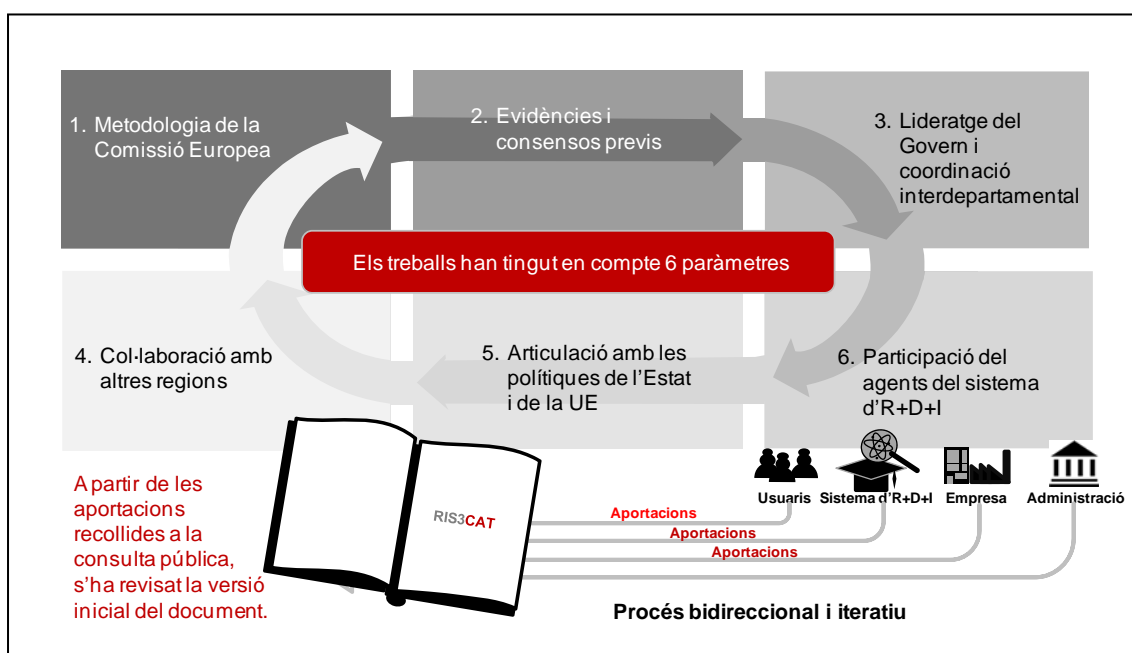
1. Metodologia de la Comissió Europea

2. Evidències i consensos previs

3. Lideratge del Govern i coordinació interdepartamental

Els treballs han tingut en compte 6 paràmetres

4. Col·laboració amb altres regions

5. Articulació amb les polítiques de l'Estat i de la UE

6. Participació del agents del sistema d'R+D+I

A partir de les aportacions recollides a la consulta pública, s'ha revisat la versió inicial del document.

RIS3CAT

Usuaris Sistema d'R+D+I Empresa Administració

Aportacions
Aportacions
Aportacions

Procés bidireccional i iteratiu